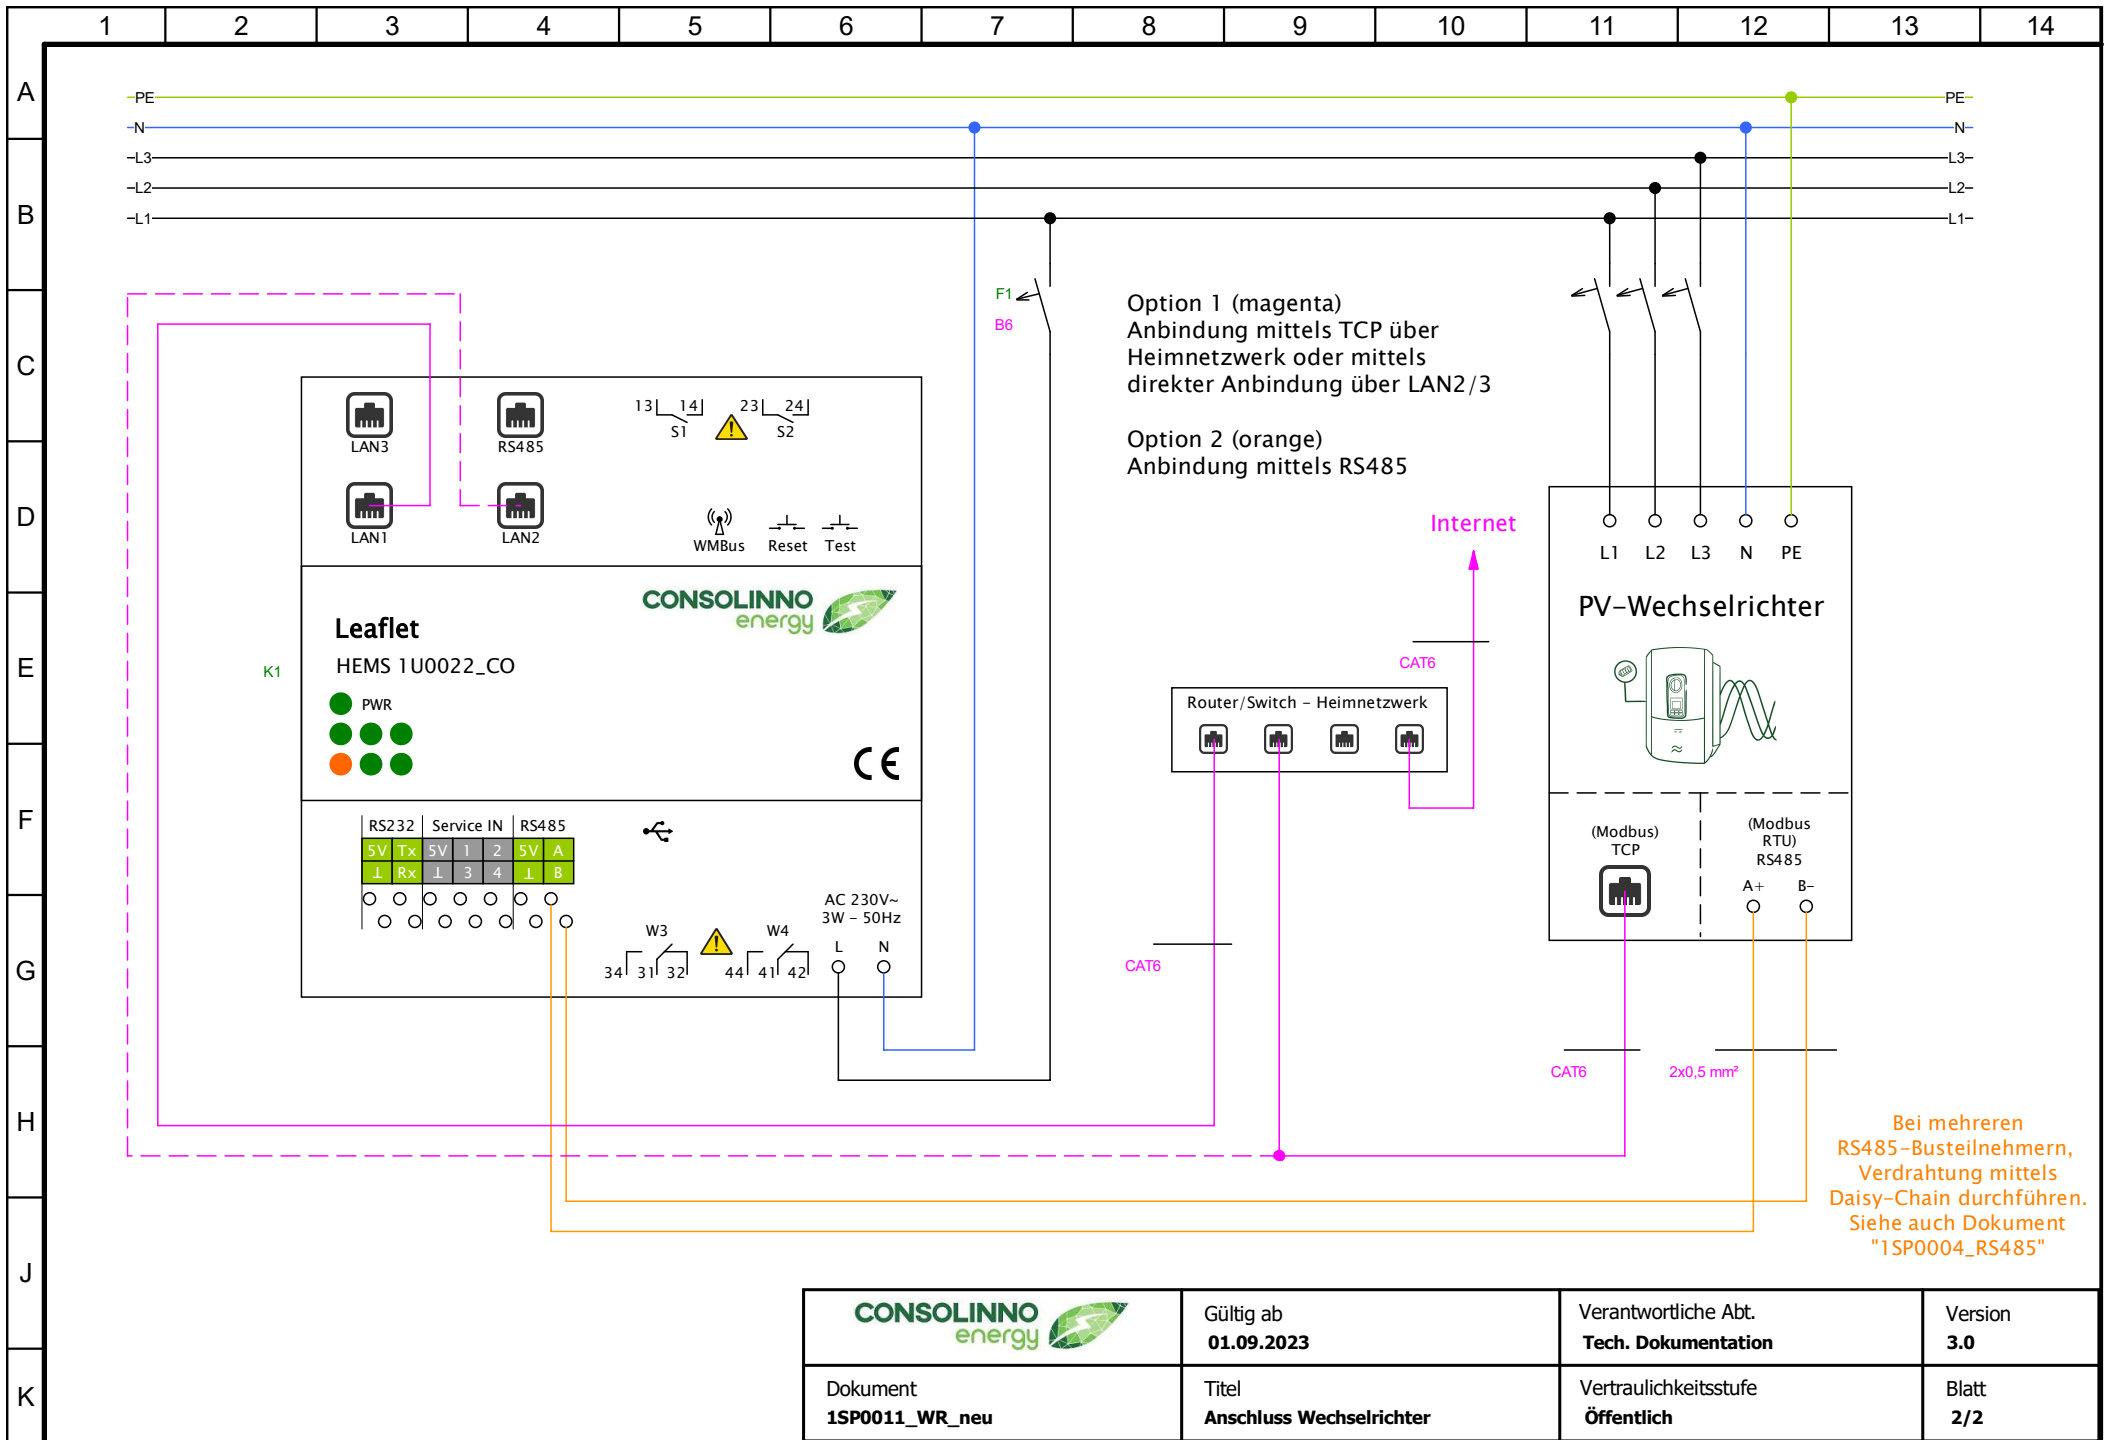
1 2 3 4 5 6 7 8 9 10 11 12 13 14

A
B
C
D
E
F
G
H
J
K

PE
N
L3
L2
L1

PE
N
L3
L2
L1

F1
B6

Option 1 (magenta)
Anbindung mittels TCP über Heimnetzwerk oder mittels direkter Anbindung über LAN2/3

Option 2 (orange)
Anbindung mittels RS485

LAN3
RS485
LAN1
LAN2

13 14
S1
23 24
S2

WMBus
Reset
Test

CONSOLINNO energy

Leaflet
HEMS 1U0022_CO
PWR

K1

RS232 Service IN RS485

| 5V | Tx | 5V | 1 | 2 | 5V | A |
|---|---|---|---|---|---|---|
| ⊥ | Rx | ⊥ | 3 | 4 | ⊥ | B |

AC 230V~
3W – 50Hz
L N

W3
34 31 32
W4
44 41 42

Internet

CAT6

Router/Switch – Heimnetzwerk

L1 L2 L3 N PE

PV-Wechselrichter

(Modbus) TCP
(Modbus RTU) RS485
A+ B–

CAT6

CAT6
2x0,5 mm²

Bei mehreren RS485-Busteilnehmern, Verdrahtung mittels Daisy-Chain durchführen. Siehe auch Dokument "1SP0004_RS485"

| CONSOLINNO energy | Gültig ab **01.09.2023** | Verantwortliche Abt. **Tech. Dokumentation** | Version **3.0** |
|---|---|---|---|
| Dokument **1SP0011_WR_neu** | Titel **Anschluss Wechselrichter** | Vertraulichkeitsstufe **Öffentlich** | Blatt **2/2** |